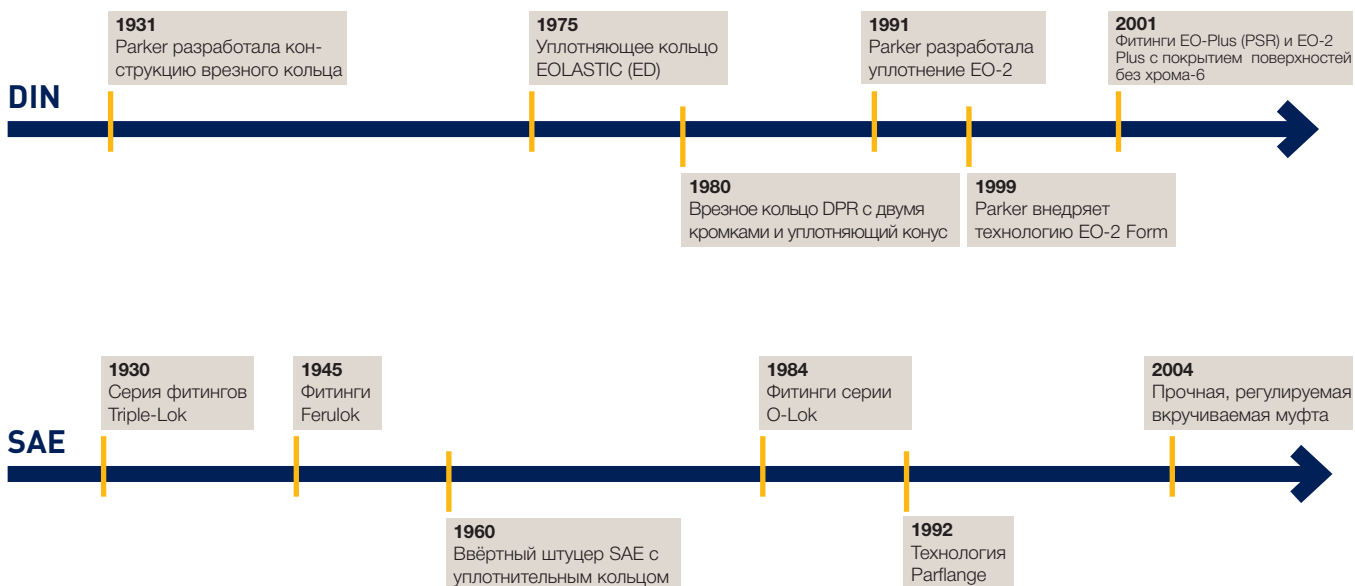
DIN

1931
Parker разработала конструкцию врезного кольца

1975
Уплотняющее кольцо EOLASTIC (ED)

1991
Parker разработала уплотнение EO-2

2001
Фитинги EO-Plus (PSR) и EO-2 Plus с покрытием поверхностей без хрома-6

1980
Врезное кольцо DPR с двумя кромками и уплотняющий конус

1999
Parker внедряет технологию EO-2 Form

SAE

1930
Серия фитингов Triple-Lok

1945
Фитинги Ferulok

1984
Фитинги серии O-Lok

2004
Прочная, регулируемая вкручиваемая муфта

1960
Ввёртный штуцер SAE с уплотнительным кольцом

1992
Технология Parflange